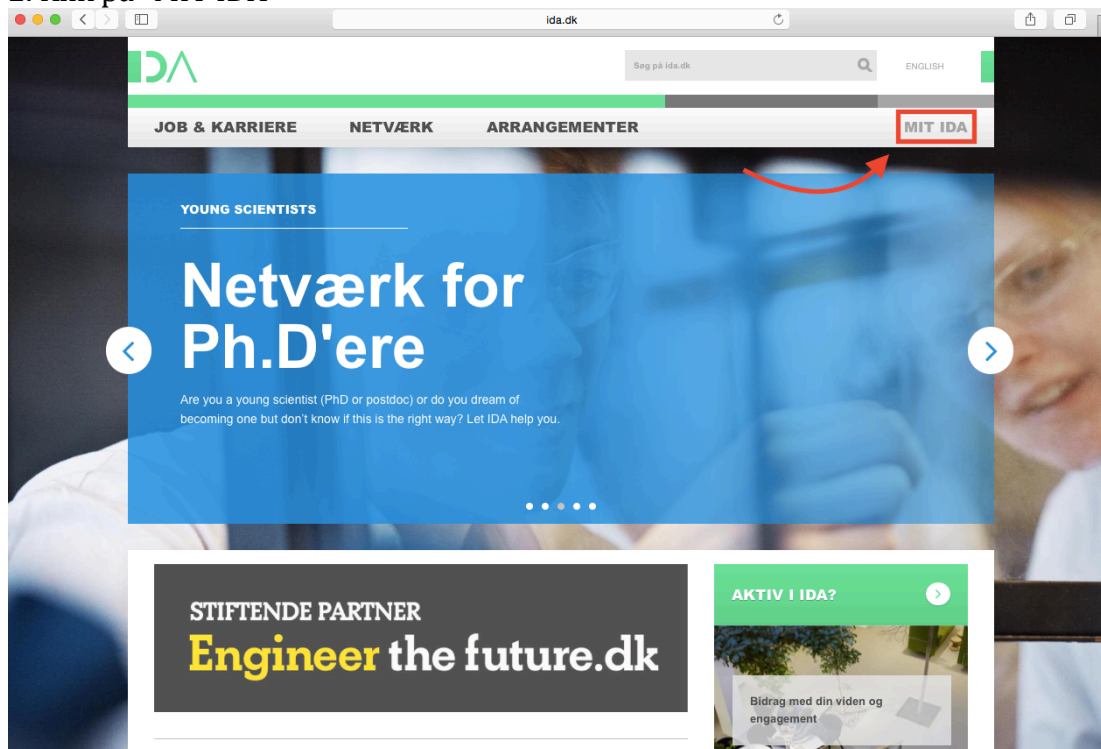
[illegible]

ida.dk

IDA

Søg på ida.dk

ENGLISH

JOB & KARRIERE

NETVÆRK

ARRANGEMENTER

MIT IDA

YOUNG SCIENTISTS

Netværk for Ph.D'ere

Are you a young scientist (PhD or postdoc) or do you dream of becoming one but don't know if this is the right way? Let IDA help you.

STIFTENDE PARTNER

Engineer the future.dk

AKTIV I IDA?

Bidrag med din viden og engagement